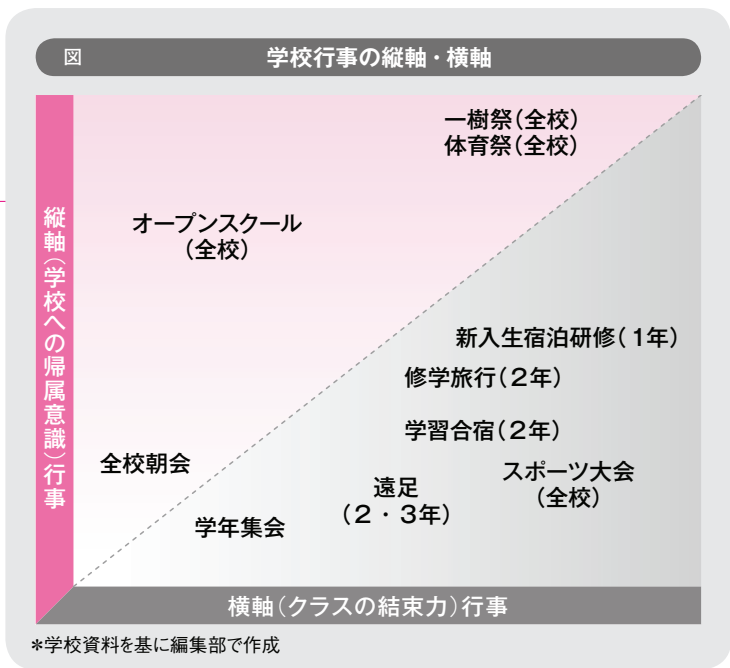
図 学校行事の縦軸・横軸

縦軸(学校への帰属意識)行事

一樹祭(全校)
体育祭(全校)

オープンスクール
(全校)

新入生宿泊研修(1年)

修学旅行(2年)

学習合宿(2年)

全校朝会

スポーツ大会
(全校)

遠足
(2・3年)

学年集会

横軸(クラスの結束力)行事

*学校資料を基に編集部で作成